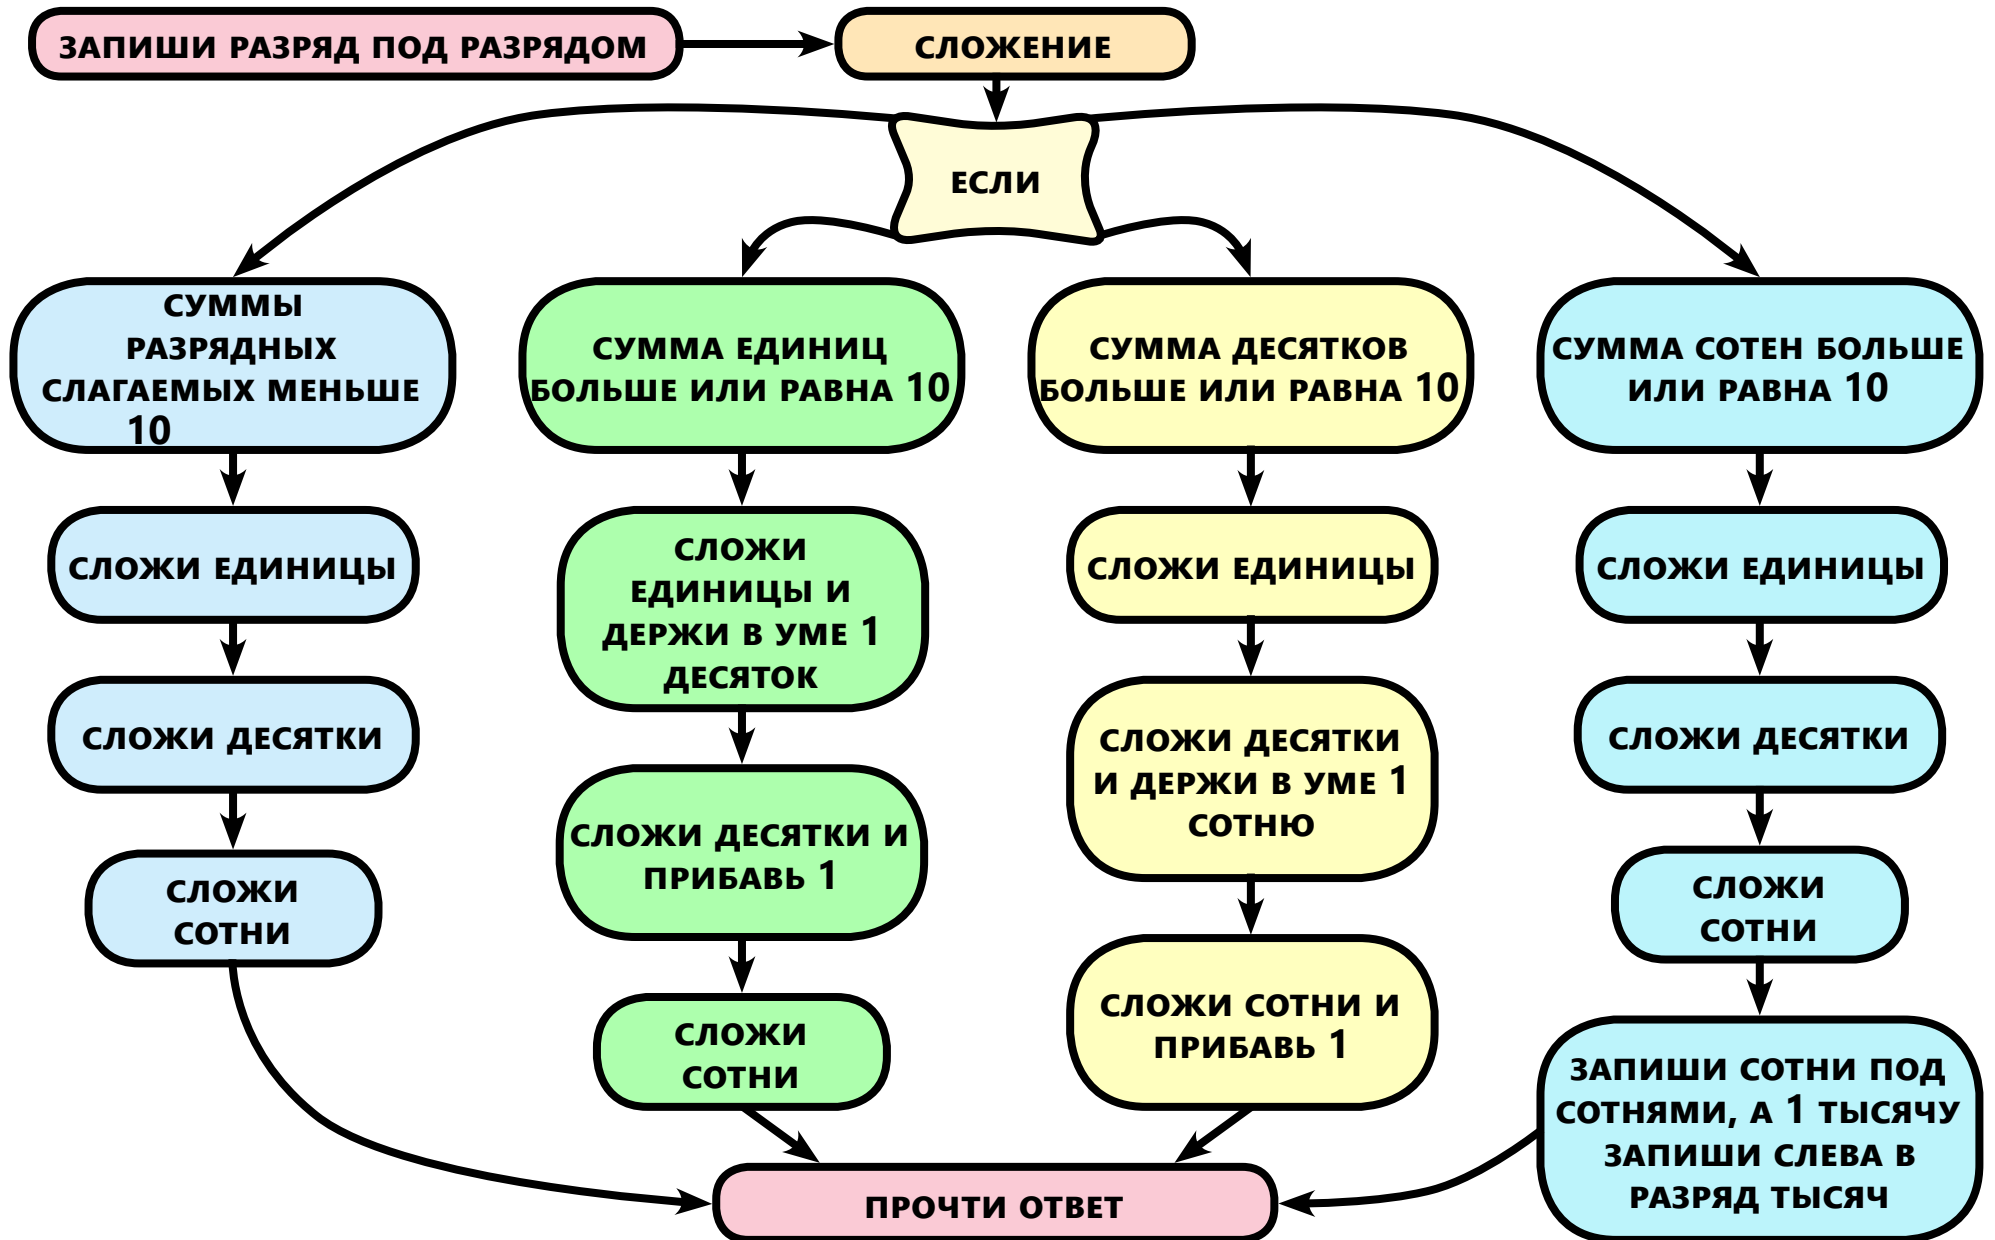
ЗАПИШИ РАЗРЯД ПОД РАЗРЯДОМ

СЛОЖЕНИЕ

ЕСЛИ

СУММЫ РАЗРЯДНЫХ СЛАГАЕМЫХ МЕНЬШЕ 10

СЛОЖИ ЕДИНИЦЫ

СЛОЖИ ДЕСЯТКИ

СЛОЖИ СОТНИ

СУММА ЕДИНИЦ БОЛЬШЕ ИЛИ РАВНА 10

СЛОЖИ ЕДИНИЦЫ И ДЕРЖИ В УМЕ 1 ДЕСЯТОК

СЛОЖИ ДЕСЯТКИ И ПРИБАВЬ 1

СЛОЖИ СОТНИ

СУММА ДЕСЯТКОВ БОЛЬШЕ ИЛИ РАВНА 10

СЛОЖИ ЕДИНИЦЫ

СЛОЖИ ДЕСЯТКИ И ДЕРЖИ В УМЕ 1 СОТНЮ

СЛОЖИ СОТНИ И ПРИБАВЬ 1

СУММА СОТЕН БОЛЬШЕ ИЛИ РАВНА 10

СЛОЖИ ЕДИНИЦЫ

СЛОЖИ ДЕСЯТКИ

СЛОЖИ СОТНИ

ЗАПИШИ СОТНИ ПОД СОТНЯМИ, А 1 ТЫСЯЧУ ЗАПИШИ СЛЕВА В РАЗРЯД ТЫСЯЧ

ПРОЧТИ ОТВЕТ